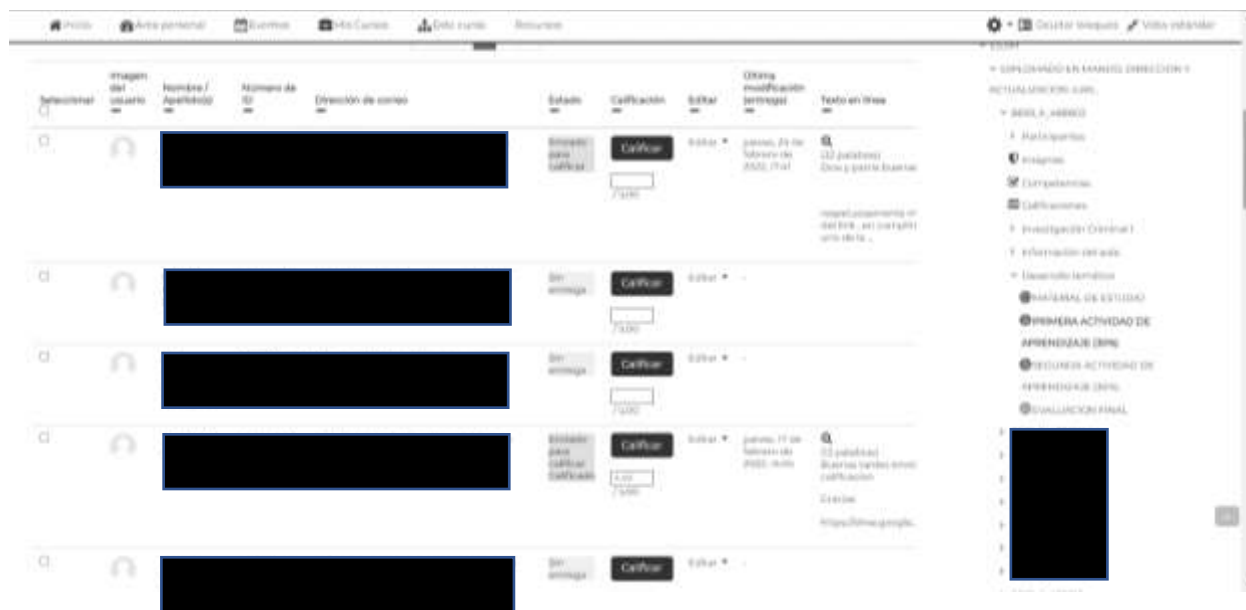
Inicio  Área personal  Eventos  Mis Cursos  Este curso  Recursos

Ocultar bloques  Vista estándar

| Seleccionar | Imagen del usuario | Nombre / Apellido(s) | Número de ID | Dirección de correo | Estado | Calificación | Editar | Última modificación (entrega) | Texto en línea |
|---|---|---|---|---|---|---|---|---|---|
| | | | | | Enviado para calificar | Calificar / 20,00 | Editar | jueves, 24 de febrero de 2022, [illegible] | (32 palabras) Dios y padre Buenas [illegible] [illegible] |
| | | | | | Sin entrega | Calificar / 20,00 | Editar | - | |
| | | | | | Sin entrega | Calificar / 20,00 | Editar | - | |
| | | | | | Enviado para calificar Calificado | Calificar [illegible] / 20,00 | Editar | jueves, 17 de febrero de 2022, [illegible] | (12 palabras) Buenas tardes envío calificación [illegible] https://drive.google. |
| | | | | | Sin entrega | Calificar | Editar | - | |

DIPLOMADO EN MANEJO, DIRECCIÓN Y ACTUALIZACIÓN JURÍ...
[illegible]
Participantes
Insignias
Competencias
Calificaciones
Investigación Criminal I
Información del aula
Desarrollo temático
MATERIAL DE ESTUDIO
PRIMERA ACTIVIDAD DE APRENDIZAJE (30%)
SEGUNDA ACTIVIDAD DE APRENDIZAJE (30%)
EVALUACION FINAL